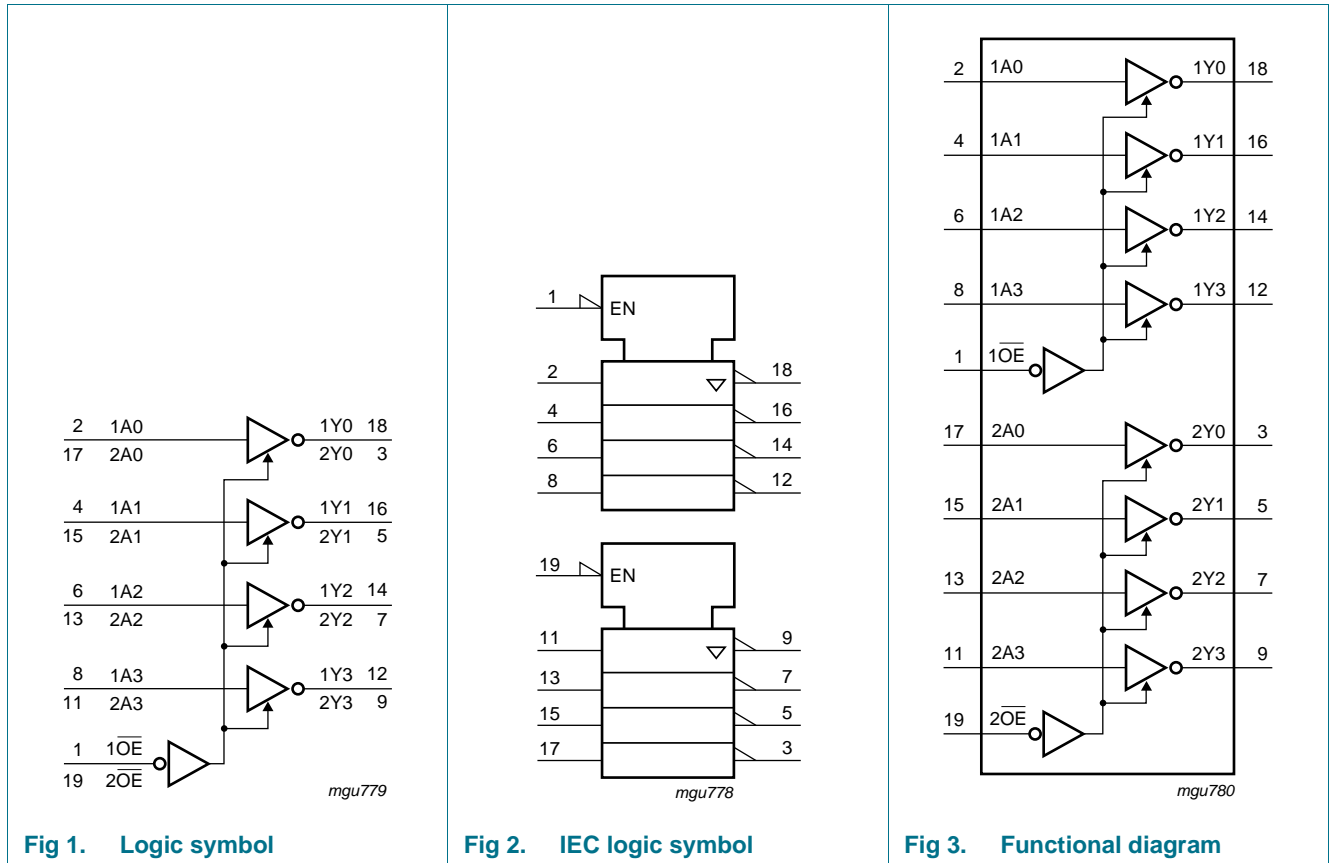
2 1A0 1Y0 18
17 2A0 2Y0 3
4 1A1 1Y1 16
15 2A1 2Y1 5
6 1A2 1Y2 14
13 2A2 2Y2 7
8 1A3 1Y3 12
11 2A3 2Y3 9
1 $1\overline{OE}$
19 $2\overline{OE}$

mgu779

Fig 1. Logic symbol

1 EN
2 18
4 16
6 14
8 12
19 EN
11 9
13 7
15 5
17 3

mgu778

Fig 2. IEC logic symbol

2 1A0 1Y0 18
4 1A1 1Y1 16
6 1A2 1Y2 14
8 1A3 1Y3 12
1 $1\overline{OE}$
17 2A0 2Y0 3
15 2A1 2Y1 5
13 2A2 2Y2 7
11 2A3 2Y3 9
19 $2\overline{OE}$

mgu780

Fig 3. Functional diagram